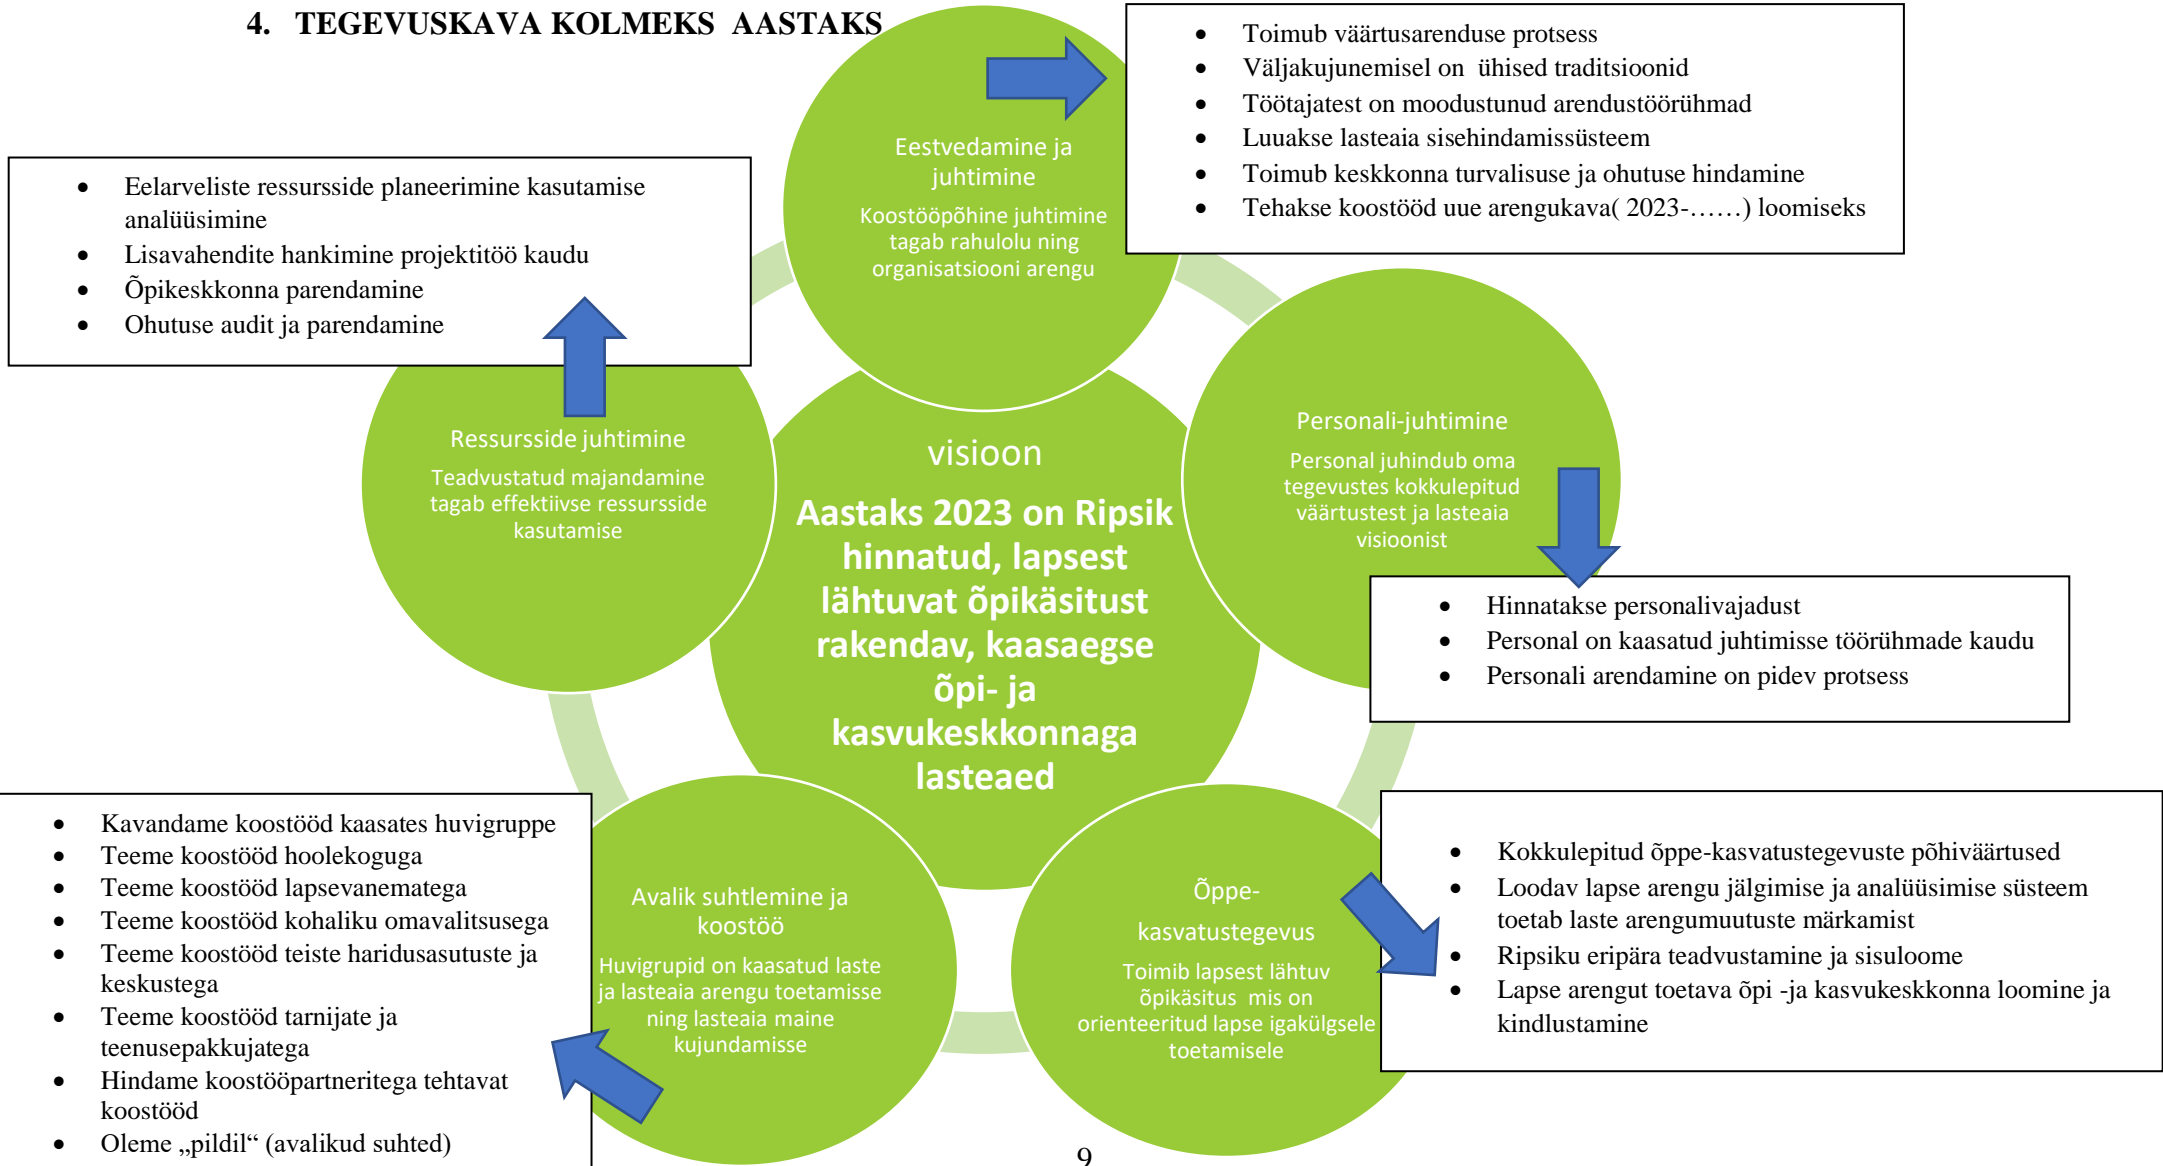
4. TEGEVUSKAVA KOLMEKS AASTAKS

Eestvedamine ja juhtimine

Koostööpõhine juhtimine tagab rahulolu ning organisatsiooni arengu

- Toimub väärtusarenduse protsess
- Väljakujunemisel on ühised traditsioonid
- Töötajatest on moodustunud arendustöörühmad
- Luuakse lasteaia sisehindamissüsteem
- Toimub keskkonna turvalisuse ja ohutuse hindamine
- Tehakse koostööd uue arengukava( 2023-……) loomiseks

- Eelarveliste ressursside planeerimine kasutamise analüüsimine
- Lisavahendite hankimine projektitöö kaudu
- Õpikeskkonna parendamine
- Ohutuse audit ja parendamine

Ressursside juhtimine

Teadvustatud majandamine tagab effektiivse ressursside kasutamise

visioon

Aastaks 2023 on Ripsik hinnatud, lapsest lähtuvat õpikäsitust rakendav, kaasaegse õpi- ja kasvukeskkonnaga lasteaed

Personali-juhtimine

Personal juhindub oma tegevustes kokkulepitud väärtustest ja lasteaia visioonist

- Hinnatakse personalivajadust
- Personal on kaasatud juhtimisse töörühmade kaudu
- Personali arendamine on pidev protsess

- Kavandame koostööd kaasates huvigruppe
- Teeme koostööd hoolekoguga
- Teeme koostööd lapsevanematega
- Teeme koostööd kohaliku omavalitsusega
- Teeme koostööd teiste haridusasutuste ja keskustega
- Teeme koostööd tarnijate ja teenusepakkujatega
- Hindame koostööpartneritega tehtavat koostööd
- Oleme „pildil“ (avalikud suhted)

Avalik suhtlemine ja koostöö

Huvigrupid on kaasatud laste ja lasteaia arengu toetamisse ning lasteaia maine kujundamisse

Õppe-kasvatustegevus

Toimib lapsest lähtuv õpikäsitus mis on orienteeritud lapse igakülgsele toetamisele

- Kokkulepitud õppe-kasvatustegevuste põhiväärtused
- Loodav lapse arengu jälgimise ja analüüsimise süsteem toetab laste arengumuutuste märkamist
- Ripsiku eripära teadvustamine ja sisuloome
- Lapse arengut toetava õpi -ja kasvukeskkonna loomine ja kindlustamine

9